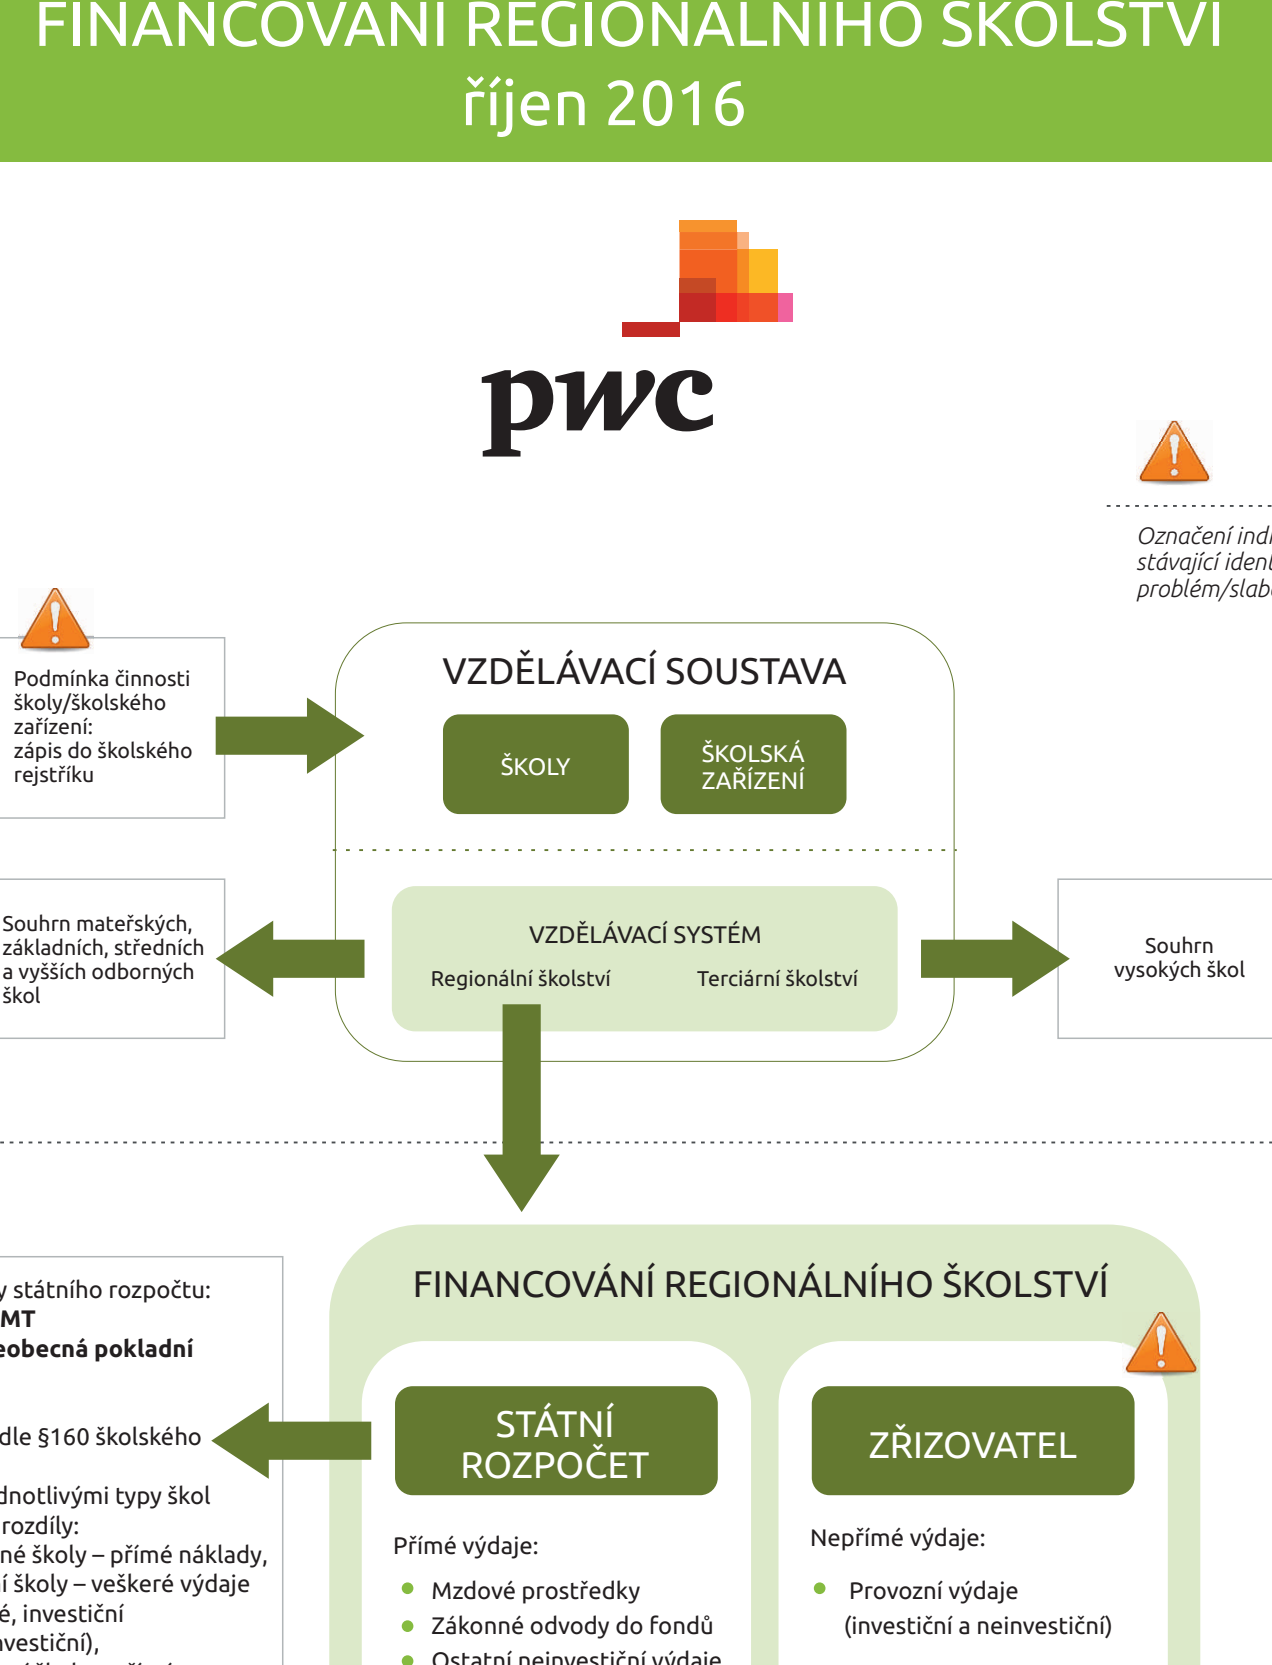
FINANCOVÁNÍ REGIONÁLNÍHO ŠKOLSTVÍ
říjen 2016

pwc

Označení ind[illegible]
stávající ident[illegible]
problém/slab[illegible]

Podmínka činnosti školy/školského zařízení:
zápis do školského rejstříku

VZDĚLÁVACÍ SOUSTAVA

ŠKOLY

ŠKOLSKÁ ZAŘÍZENÍ

Souhrn mateřských, základních, středních a vyšších odborných škol

VZDĚLÁVACÍ SYSTÉM
Regionální školství
Terciární školství

Souhrn vysokých škol

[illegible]y státního rozpočtu:
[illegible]MT
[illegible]eobecná pokladní

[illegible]dle §160 školského

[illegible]dnotlivými typy škol
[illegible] rozdíly:
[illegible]né školy – přímé náklady,
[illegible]í školy – veškeré výdaje
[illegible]é, investiční
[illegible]vestiční),
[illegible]

FINANCOVÁNÍ REGIONÁLNÍHO ŠKOLSTVÍ

STÁTNÍ ROZPOČET

Přímé výdaje:
Mzdové prostředky
Zákonné odvody do fondů
Ostatní neinvestiční výdaje

ZŘIZOVATEL

Nepřímé výdaje:
Provozní výdaje (investiční a neinvestiční)